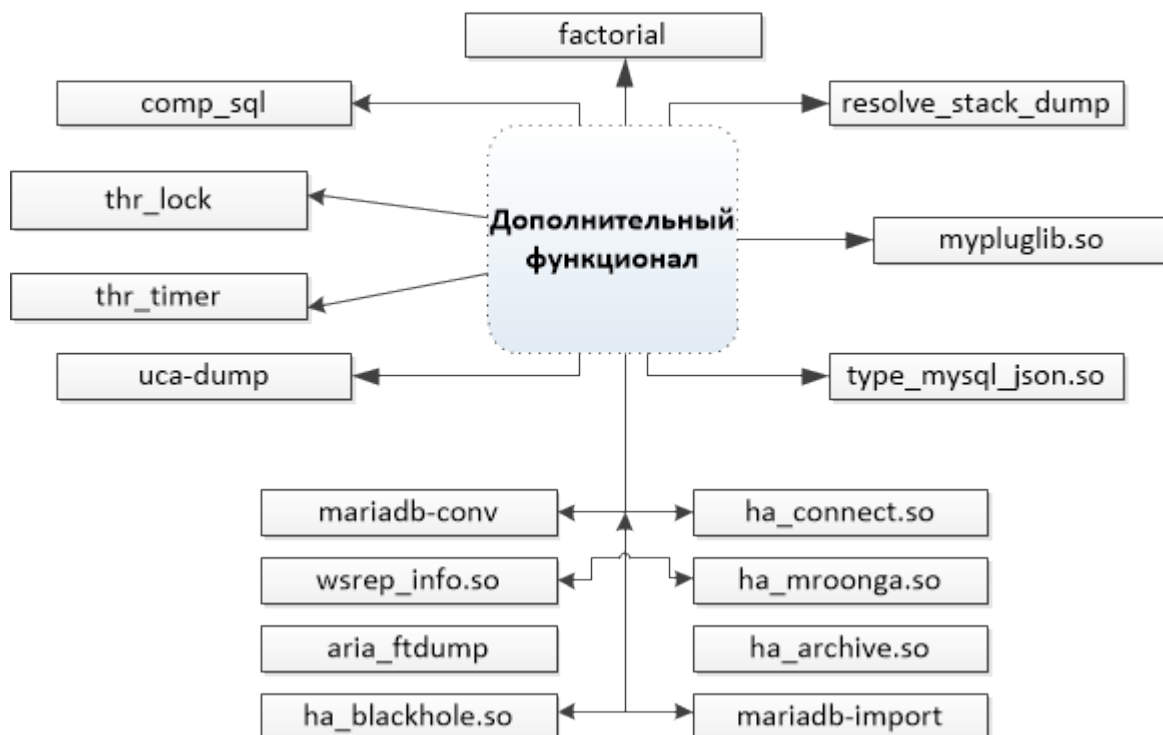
factorial

comp_sql

resolve_stack_dump

thr_lock

Дополнительный функционал

mypluglib.so

thr_timer

uca-dump

type_mysql_json.so

mariadb-conv

ha_connect.so

wsrep_info.so

ha_mroonga.so

aria_ftdump

ha_archive.so

ha_blackhole.so

mariadb-import